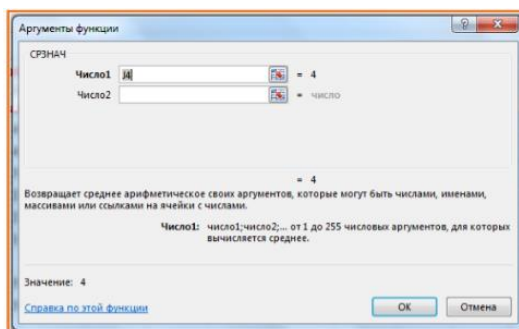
Аргументы функции

СРЗНАЧ

Число1 | j4 | = 4

Число2 | | = число

= 4

Возвращает среднее арифметическое своих аргументов, которые могут быть числами, именами, массивами или ссылками на ячейки с числами.

Число1: число1;число2;... от 1 до 255 числовых аргументов, для которых вычисляется среднее.

Значение: 4

Справка по этой функции

OK

Отмена